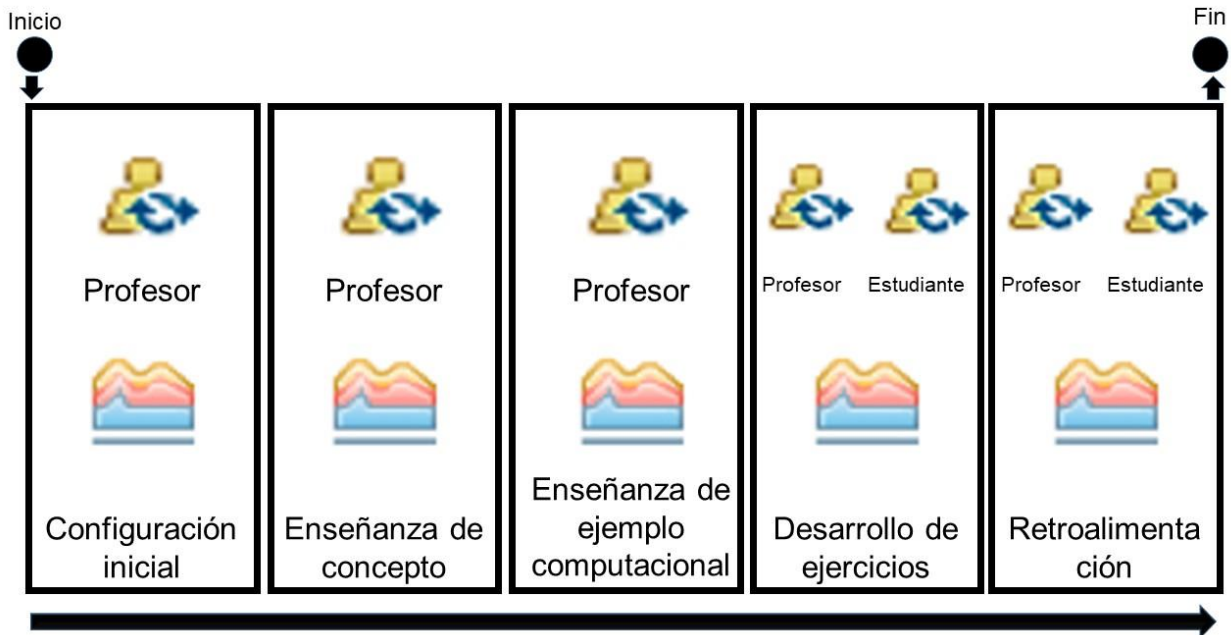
Inicio

Fin

Profesor

Configuración inicial

Profesor

Enseñanza de concepto

Profesor

Enseñanza de ejemplo computacional

Profesor Estudiante

Desarrollo de ejercicios

Profesor Estudiante

Retroalimentación